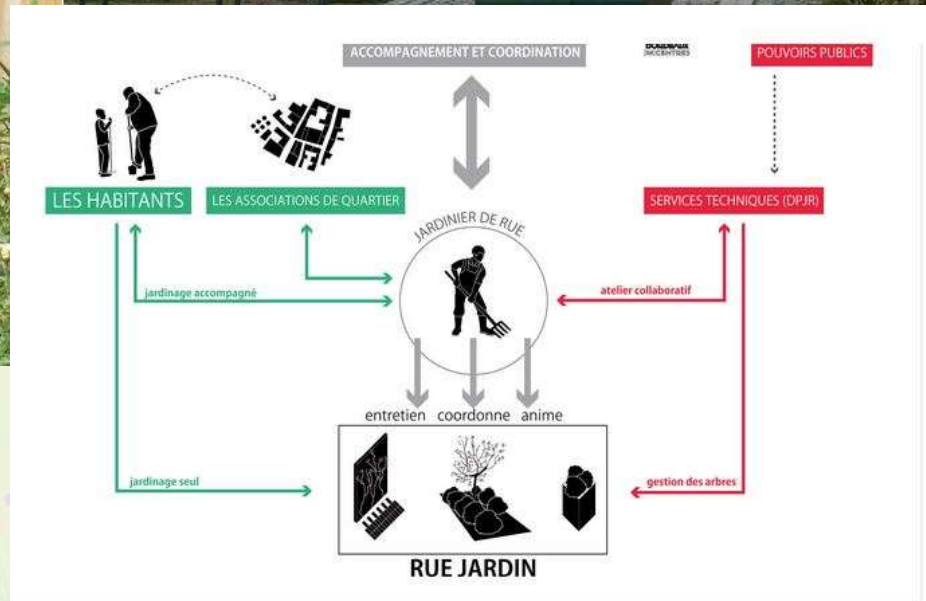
ACCOMPAGNEMENT ET COORDINATION

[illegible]

POUVOIRS PUBLICS

LES HABITANTS

LES ASSOCIATIONS DE QUARTIER

SERVICES TECHNIQUES (DPJR)

JARDINIER DE RUE

jardinage accompagné

atelier collaboratif

entretien coordonne anime

jardinage seul

gestion des arbres

RUE JARDIN